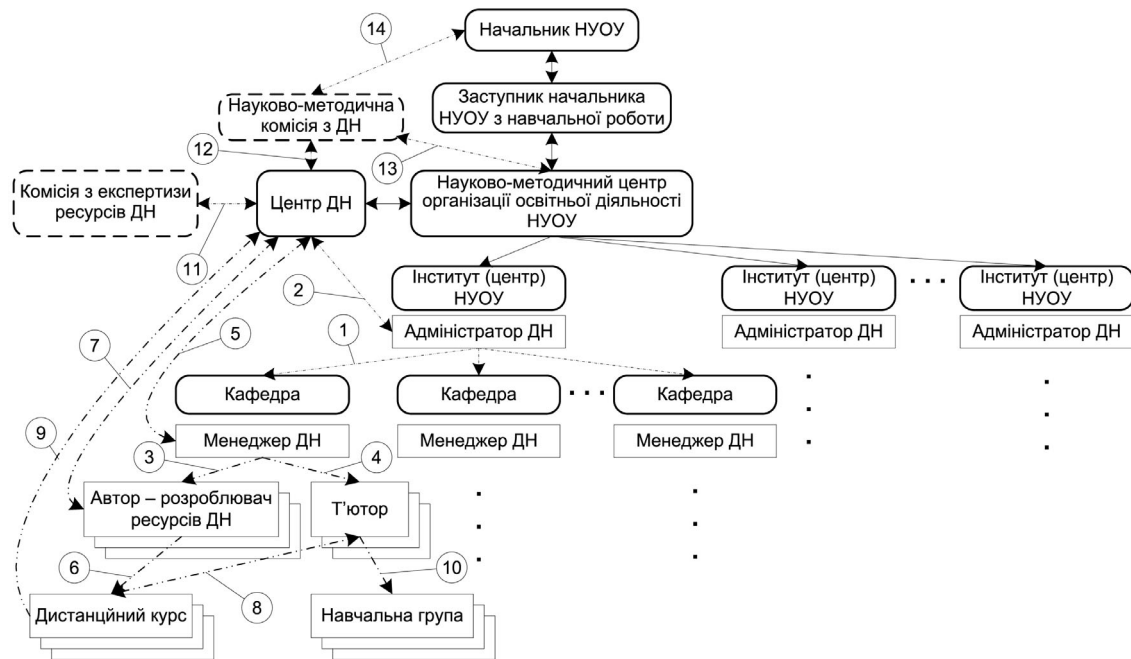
14

Начальник НУОУ

Заступник начальника НУОУ з навчальної роботи

Науково-методична комісія з ДН

12

13

Комісія з експертизи ресурсів ДН

Центр ДН

Науково-методичний центр організації освітньої діяльності НУОУ

11

Інститут (центр) НУОУ

Інститут (центр) НУОУ

. . .

Інститут (центр) НУОУ

2

Адміністратор ДН

Адміністратор ДН

Адміністратор ДН

7

5

1

Кафедра

Кафедра

. . .

Кафедра

9

Менеджер ДН

Менеджер ДН

Менеджер ДН

3

4

Автор – розроблювач ресурсів ДН

Т'ютор

6

10

8

Дистанційний курс

Навчальна група